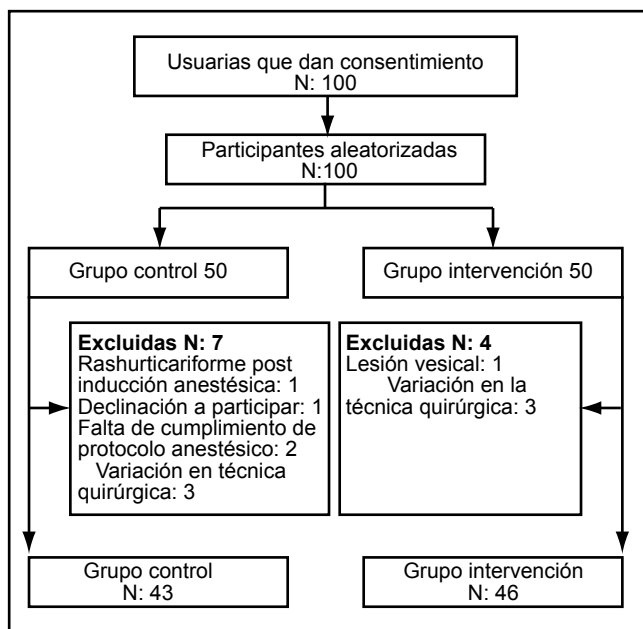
Usuarias que dan consentimiento
N: 100

Participantes aleatorizadas
N:100

Grupo control 50

Grupo intervención 50

**Excluidas N: 7**
Rashurticariforme post inducción anestésica: 1
Declinación a participar: 1
Falta de cumplimiento de protocolo anestésico: 2
Variación en técnica quirúrgica: 3

**Excluidas N: 4**
Lesión vesical: 1
Variación en la técnica quirúrgica: 3

Grupo control
N: 43

Grupo intervención
N: 46